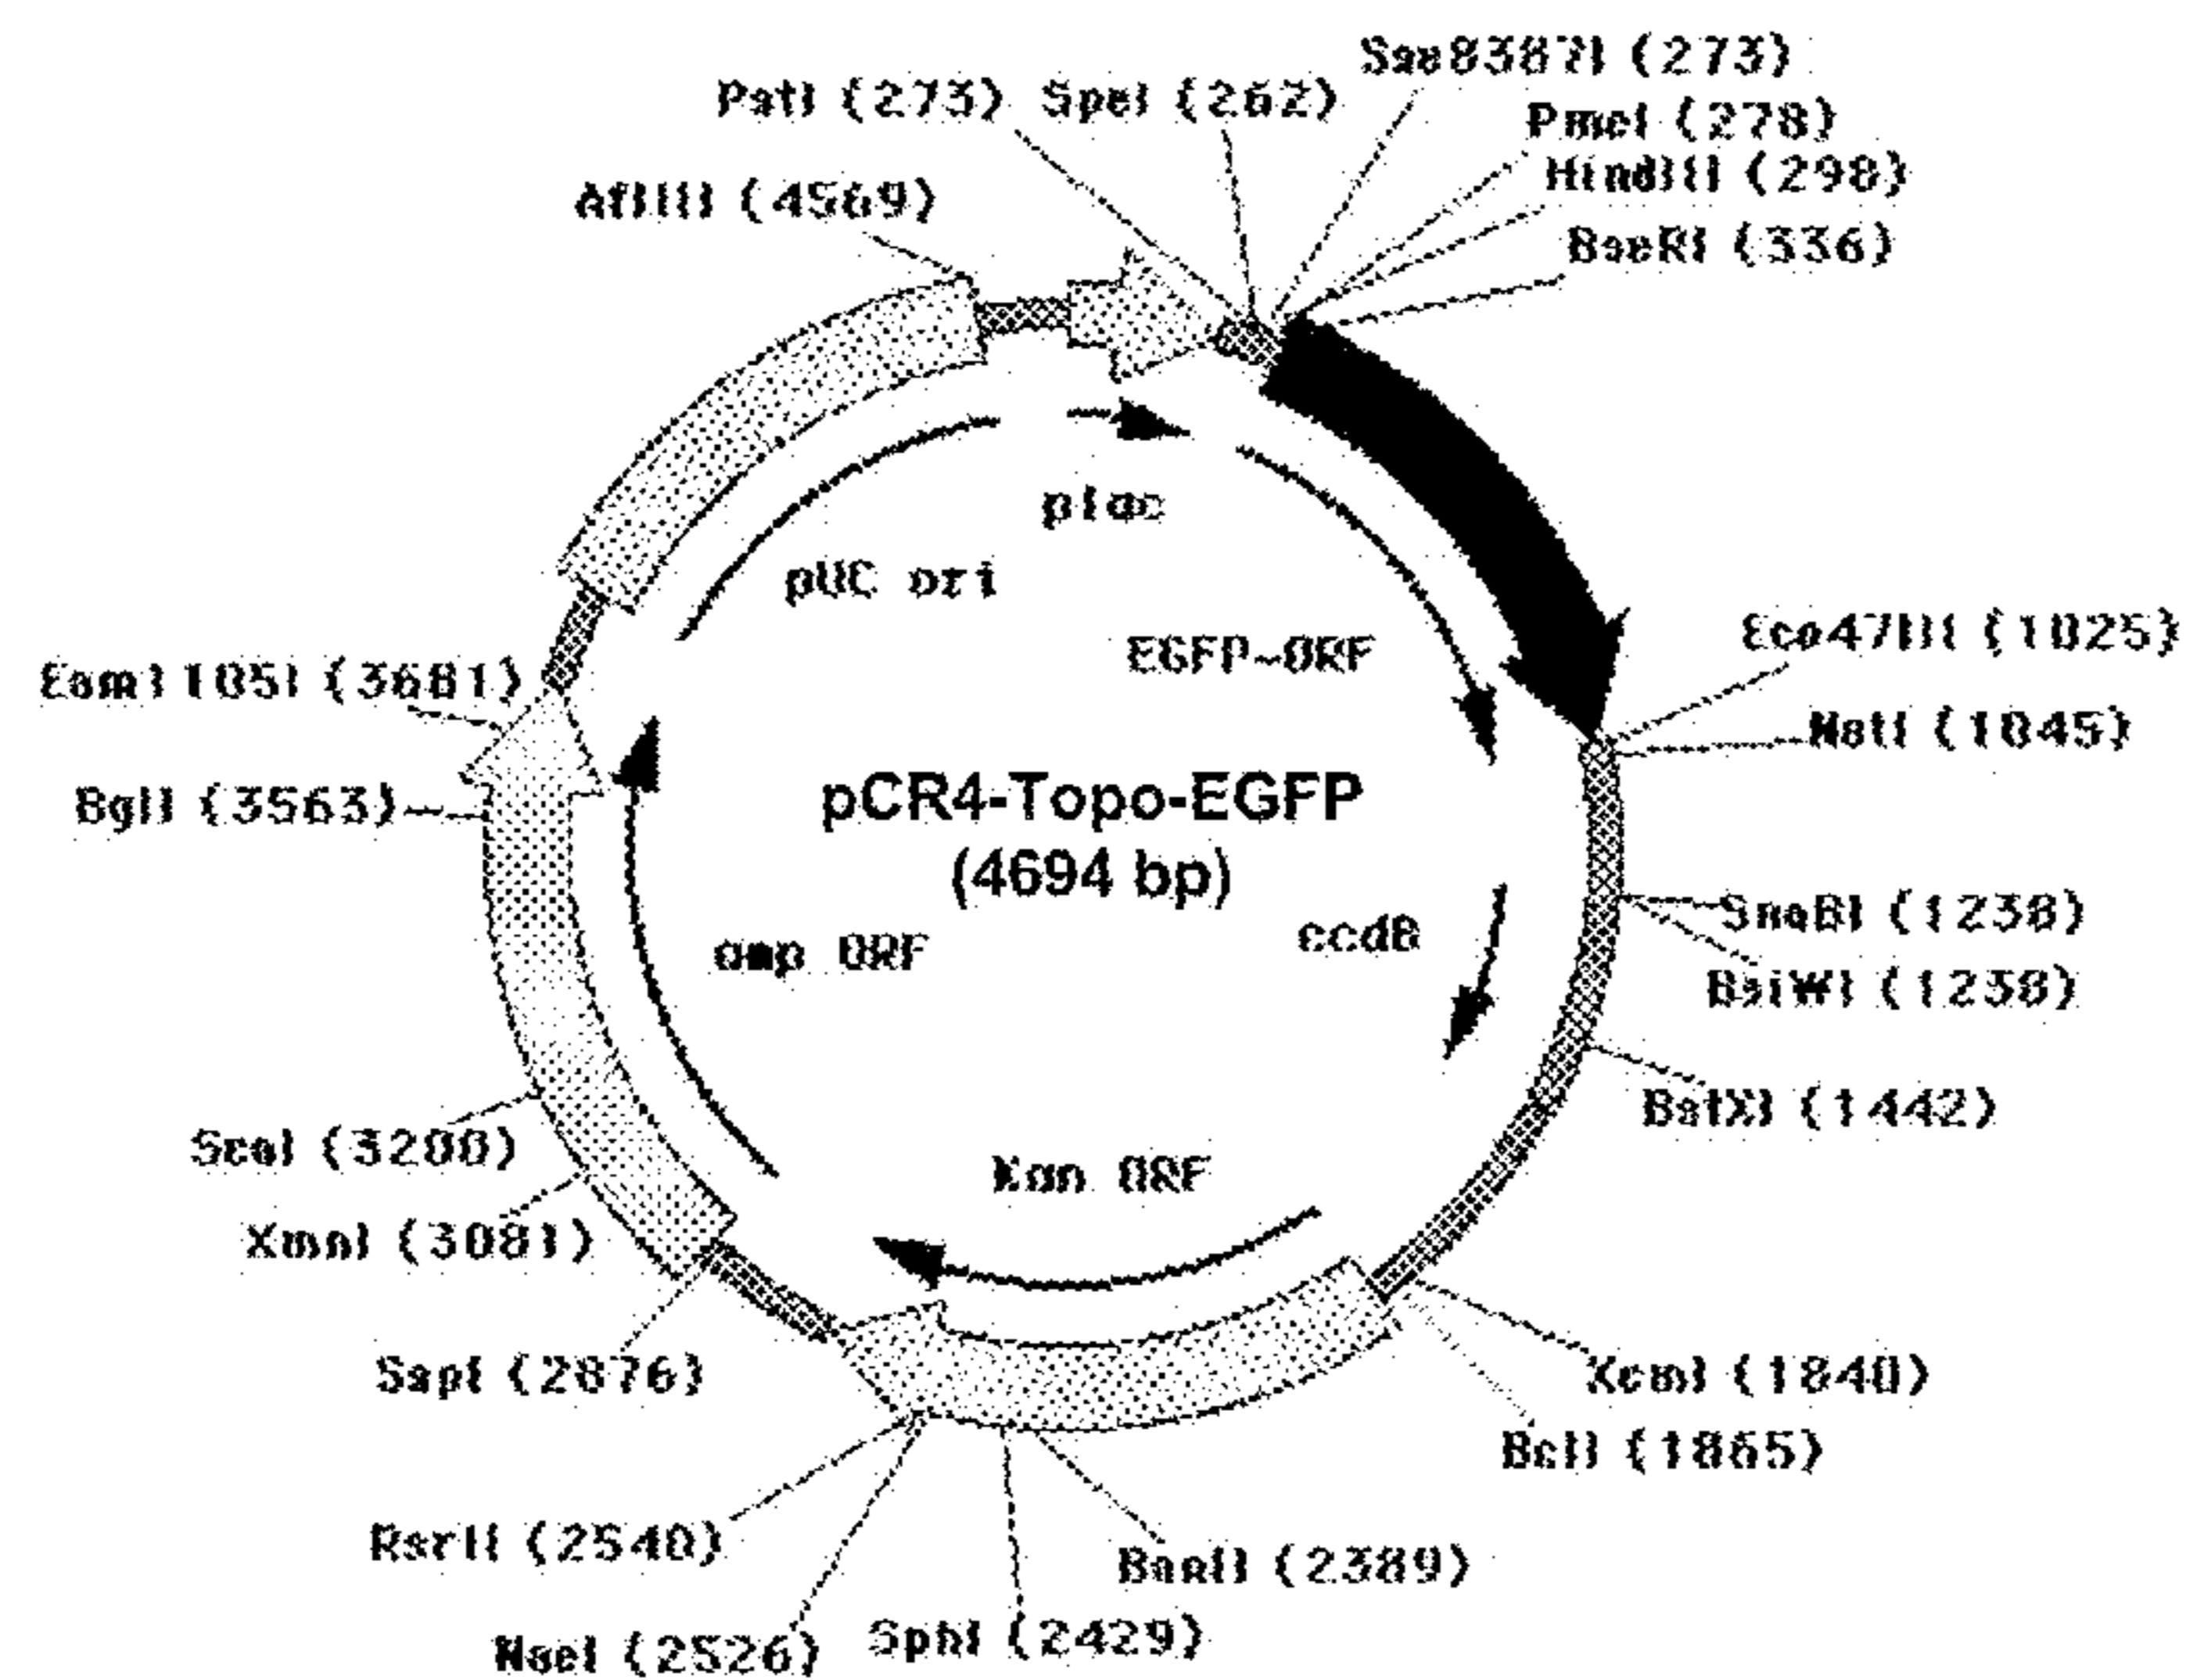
Sse8387I (273)
PstI (273) SpeI (262)
PmeI (278)
HindIII (298)
BseRI (336)
AflIII (4569)
plac
pUC ori
EGFP-ORF
Eco47III (1025)
Eam1105I (3681)
NotI (1045)
BglI (3563)
pCR4-Topo-EGFP
(4694 bp)
ccdB
amp ORF
SnaBI (1238)
BsiWI (1238)
BstXI (1442)
ScaI (3200)
Kan ORF
XmnI (3081)
SapI (2876)
XcmI (1840)
BclI (1865)
RsrII (2540)
BssHII (2389)
NseI (2526)
SphI (2429)